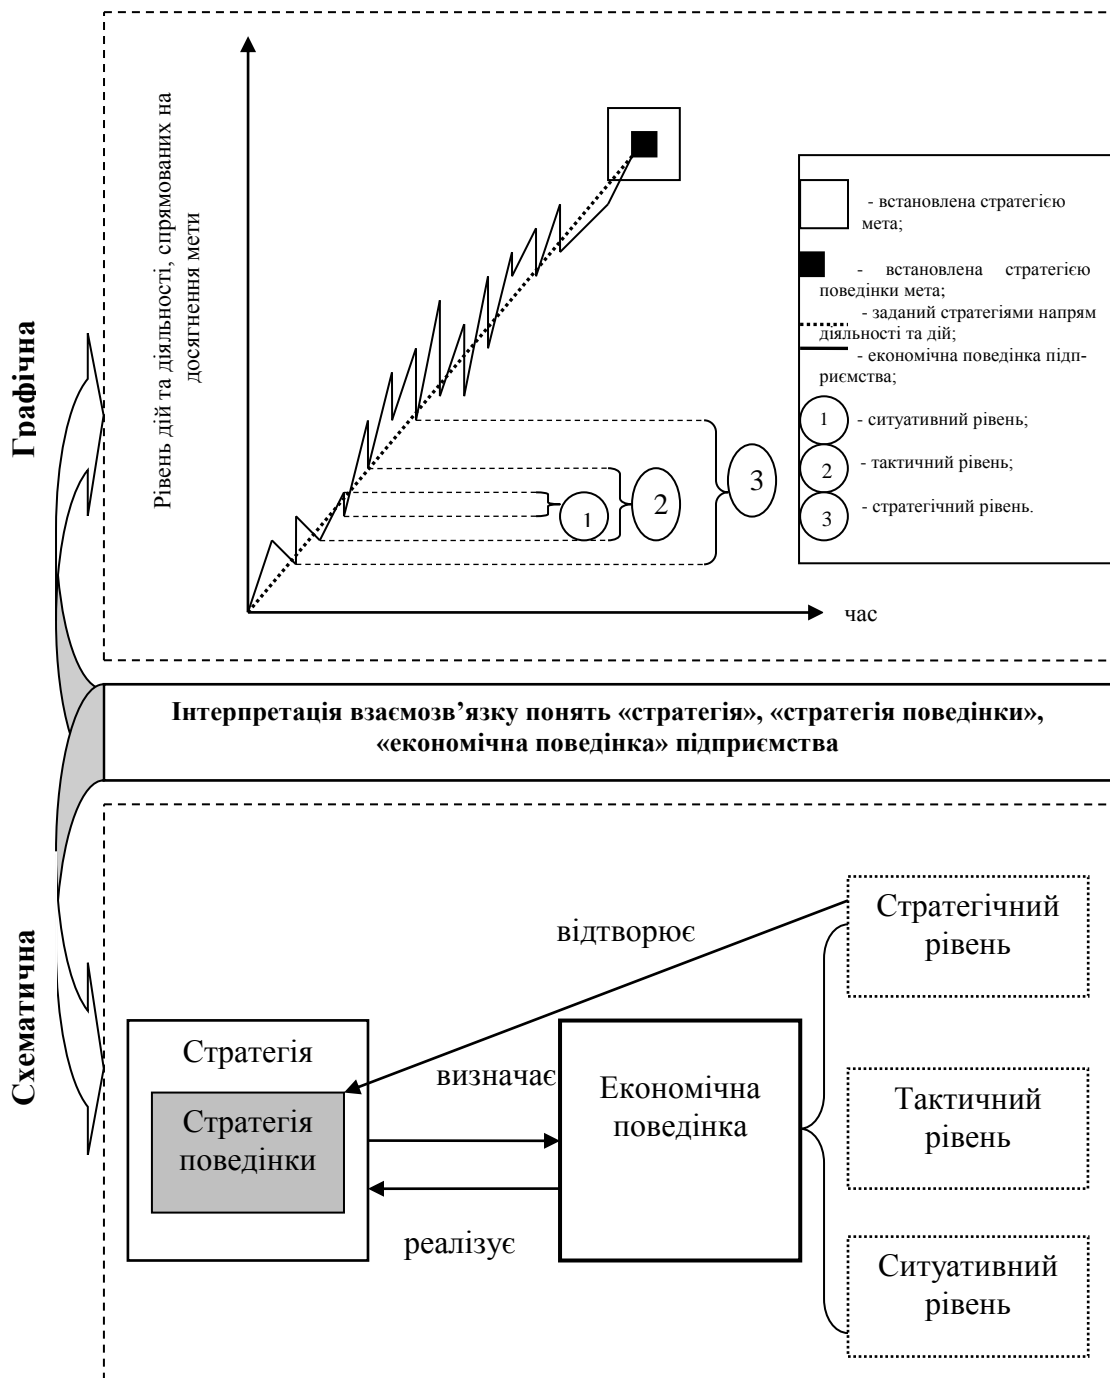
Графічна

Рівень дій та діяльності, спрямованих на досягнення мети

час

1

2

3

- встановлена стратегією мета;

- встановлена стратегією поведінки мета;

- заданий стратегіями напрям діяльності та дій;

- економічна поведінка підприємства;

1 - ситуативний рівень;

2 - тактичний рівень;

3 - стратегічний рівень.

Інтерпретація взаємозв'язку понять «стратегія», «стратегія поведінки», «економічна поведінка» підприємства

Схематична

відтворює

Стратегічний рівень

Стратегія

Стратегія поведінки

визначає

Економічна поведінка

реалізує

Тактичний рівень

Ситуативний рівень